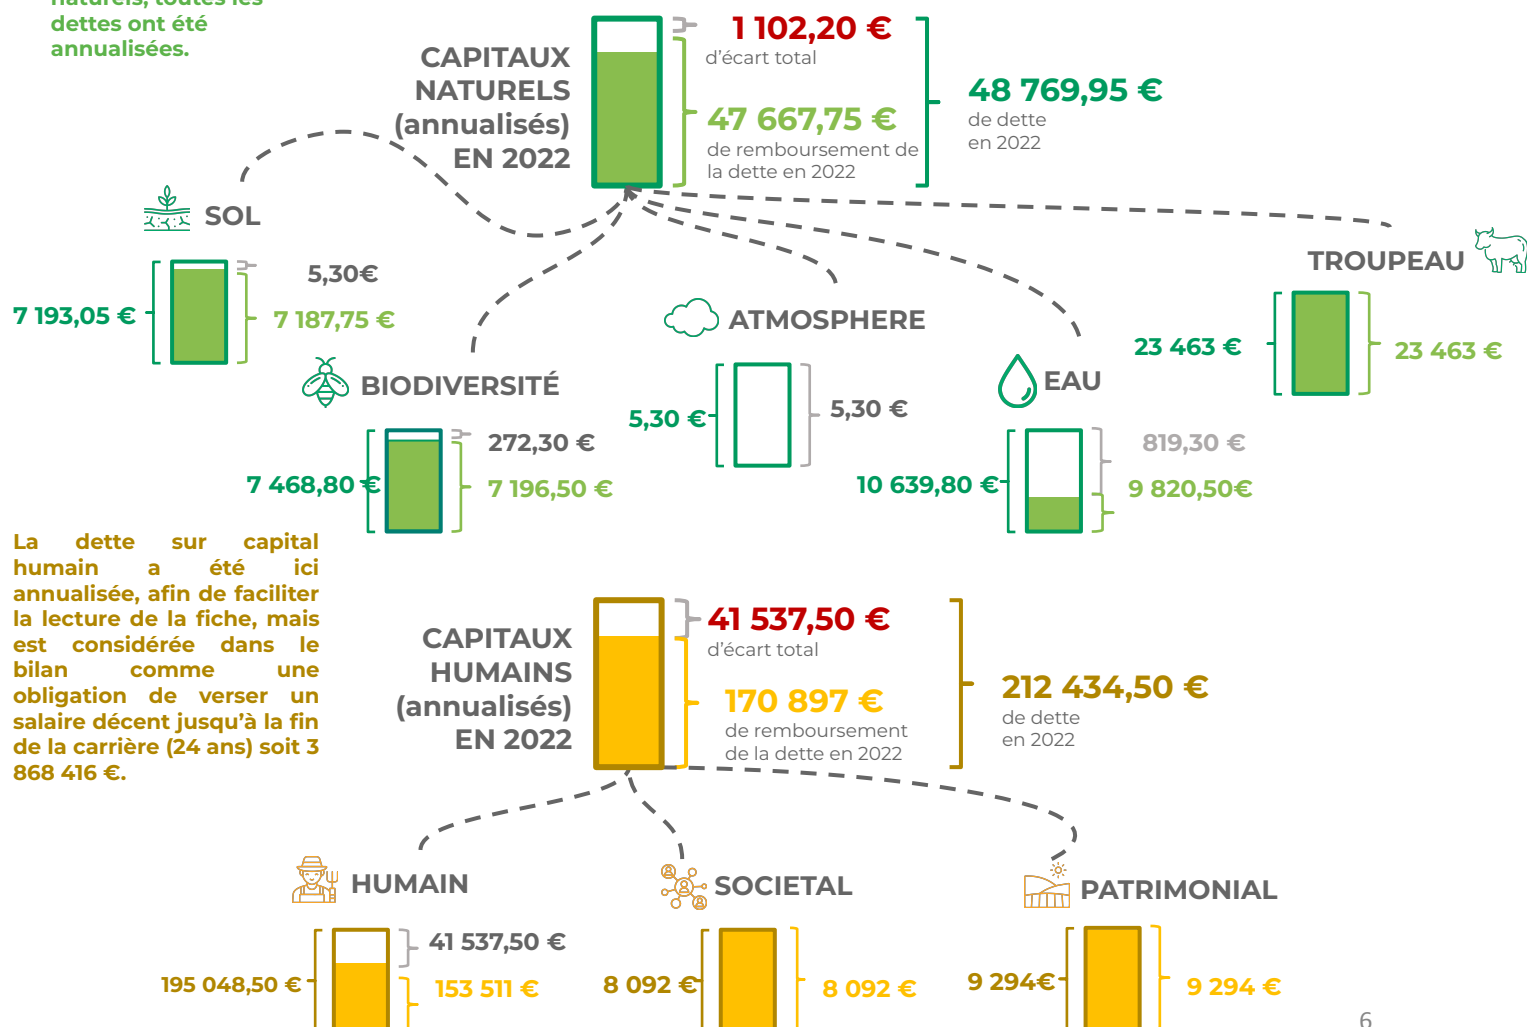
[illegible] dettes ont été annualisées.

CAPITAUX NATURELS (annualisés) EN 2022

1 102,20 €
d'écart total

47 667,75 €
de remboursement de la dette en 2022

48 769,95 €
de dette en 2022

SOL
5,30€
7 193,05 €
7 187,75 €

TROUPEAU
23 463 €
23 463 €

ATMOSPHERE
5,30 €
5,30 €

BIODIVERSITÉ
272,30 €
7 468,80 €
7 196,50 €

EAU
819,30 €
10 639,80 €
9 820,50€

La dette sur capital humain a été ici annualisée, afin de faciliter la lecture de la fiche, mais est considérée dans le bilan comme une obligation de verser un salaire décent jusqu'à la fin de la carrière (24 ans) soit 3 868 416 €.

CAPITAUX HUMAINS (annualisés) EN 2022

41 537,50 €
d'écart total

170 897 €
de remboursement de la dette en 2022

212 434,50 €
de dette en 2022

HUMAIN
41 537,50 €
195 048,50 €
153 511 €

SOCIETAL
8 092 €
8 092 €

PATRIMONIAL
9 294€
9 294 €

6